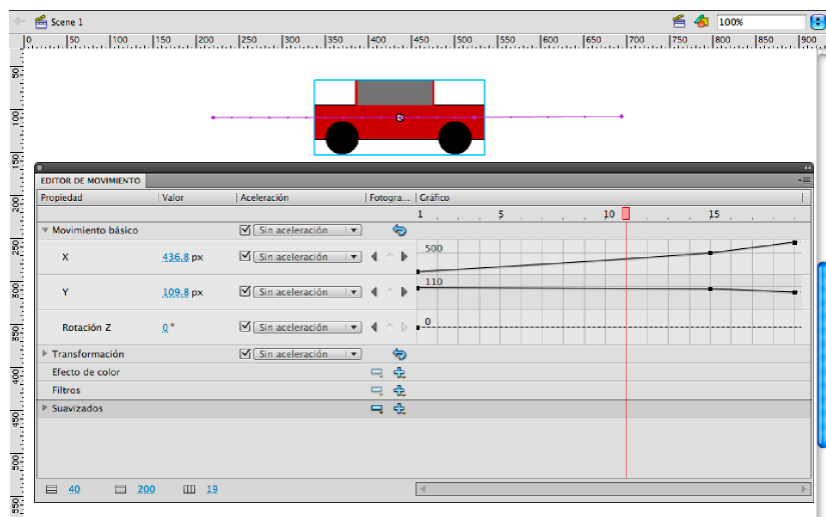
Scene 1

100%

0 50 100 150 200 250 300 350 400 450 500 550 600 650 700 750 800 850 900

50 100 150 200 250 300 350 400 450 500 550

EDITOR DE MOVIMIENTO

| Propiedad | Valor | Aceleración | Fotogra... | Gráfico |
|---|---|---|---|---|
| | | | | 1 5 10 15 |
| Movimiento básico | | Sin aceleración | | |
| X | 436,8 px | Sin aceleración | | 500 |
| Y | 109,8 px | Sin aceleración | | 110 |
| Rotación Z | 0 ° | Sin aceleración | | 0 |
| Transformación | | Sin aceleración | | |
| Efecto de color | | | | |
| Filtros | | | | |
| Suavizados | | | | |

40 200 19